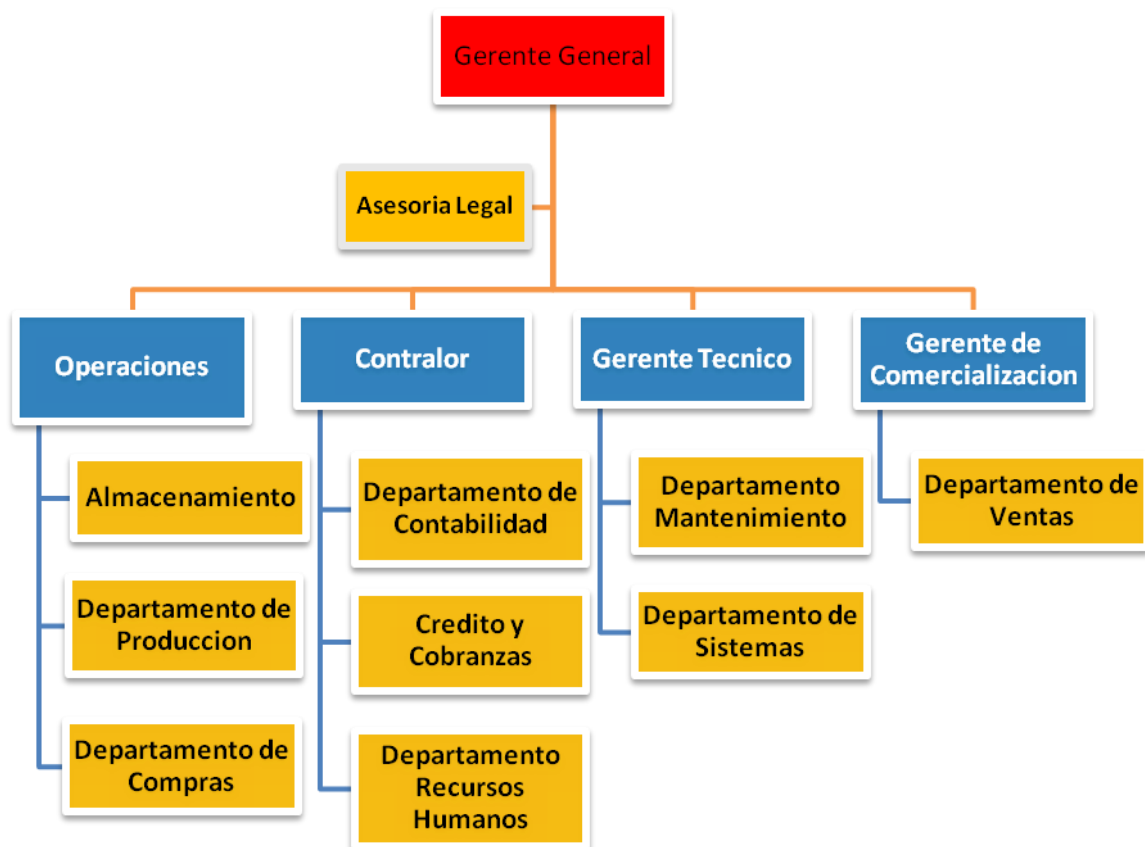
Gerente General

Asesoria Legal

Operaciones

Almacenamiento

Departamento de Produccion

Departamento de Compras

Contralor

Departamento de Contabilidad

Credito y Cobranzas

Departamento Recursos Humanos

Gerente Tecnico

Departamento Mantenimiento

Departamento de Sistemas

Gerente de Comercializacion

Departamento de Ventas